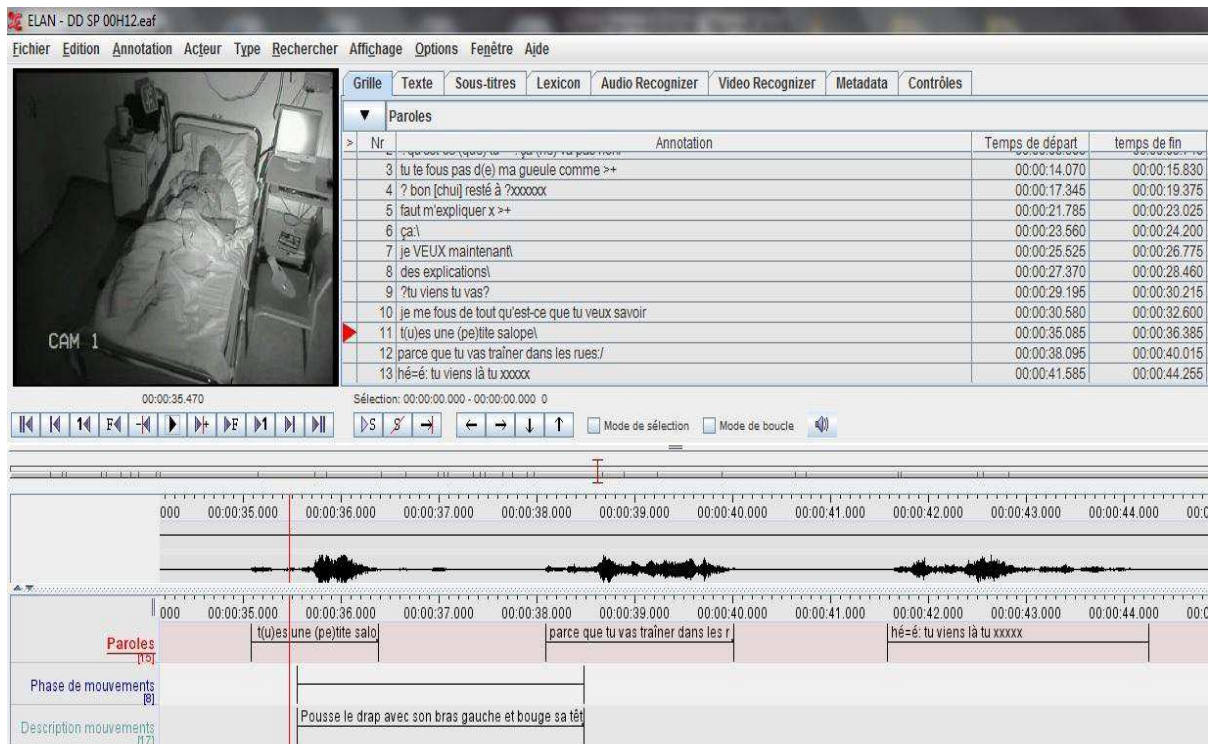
ELAN - DD SP 00H12.eaf

Fichier Edition Annotation Acteur Type Rechercher Affichage Options Fenêtre Aide

CAM 1

Grille | Texte | Sous-titres | Lexicon | Audio Recognizer | Video Recognizer | Metadata | Contrôles

Paroles

| Nr | Annotation | Temps de départ | temps de fin |
|---|---|---|---|
| 2 | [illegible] | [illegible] | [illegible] |
| 3 | tu te fous pas d(e) ma gueule comme >+ | 00:00:14.070 | 00:00:15.830 |
| 4 | ? bon [chui] resté à ?xxxxxx | 00:00:17.345 | 00:00:19.375 |
| 5 | faut m'expliquer x >+ | 00:00:21.785 | 00:00:23.025 |
| 6 | ça:\ | 00:00:23.560 | 00:00:24.200 |
| 7 | je VEUX maintenant\ | 00:00:25.525 | 00:00:26.775 |
| 8 | des explications\ | 00:00:27.370 | 00:00:28.460 |
| 9 | ?tu viens tu vas? | 00:00:29.195 | 00:00:30.215 |
| 10 | je me fous de tout qu'est-ce que tu veux savoir | 00:00:30.580 | 00:00:32.600 |
| 11 | t(u)es une (pe)tite salope\ | 00:00:35.085 | 00:00:36.385 |
| 12 | parce que tu vas traîner dans les rues:/ | 00:00:38.095 | 00:00:40.015 |
| 13 | hé=é: tu viens là tu xxxxx | 00:00:41.585 | 00:00:44.255 |

00:00:35.470

Sélection: 00:00:00.000 - 00:00:00.000 0

Mode de sélection Mode de boucle

000 00:00:35.000 00:00:36.000 00:00:37.000 00:00:38.000 00:00:39.000 00:00:40.000 00:00:41.000 00:00:42.000 00:00:43.000 00:00:44.000 00:0

000 00:00:35.000 00:00:36.000 00:00:37.000 00:00:38.000 00:00:39.000 00:00:40.000 00:00:41.000 00:00:42.000 00:00:43.000 00:00:44.000 00:0

Paroles [15]
t(u)es une (pe)tite salo
parce que tu vas traîner dans les r
hé=é: tu viens là tu xxxxx

Phase de mouvements [8]

Description mouvements [17]
Pousse le drap avec son bras gauche et bouge sa têt